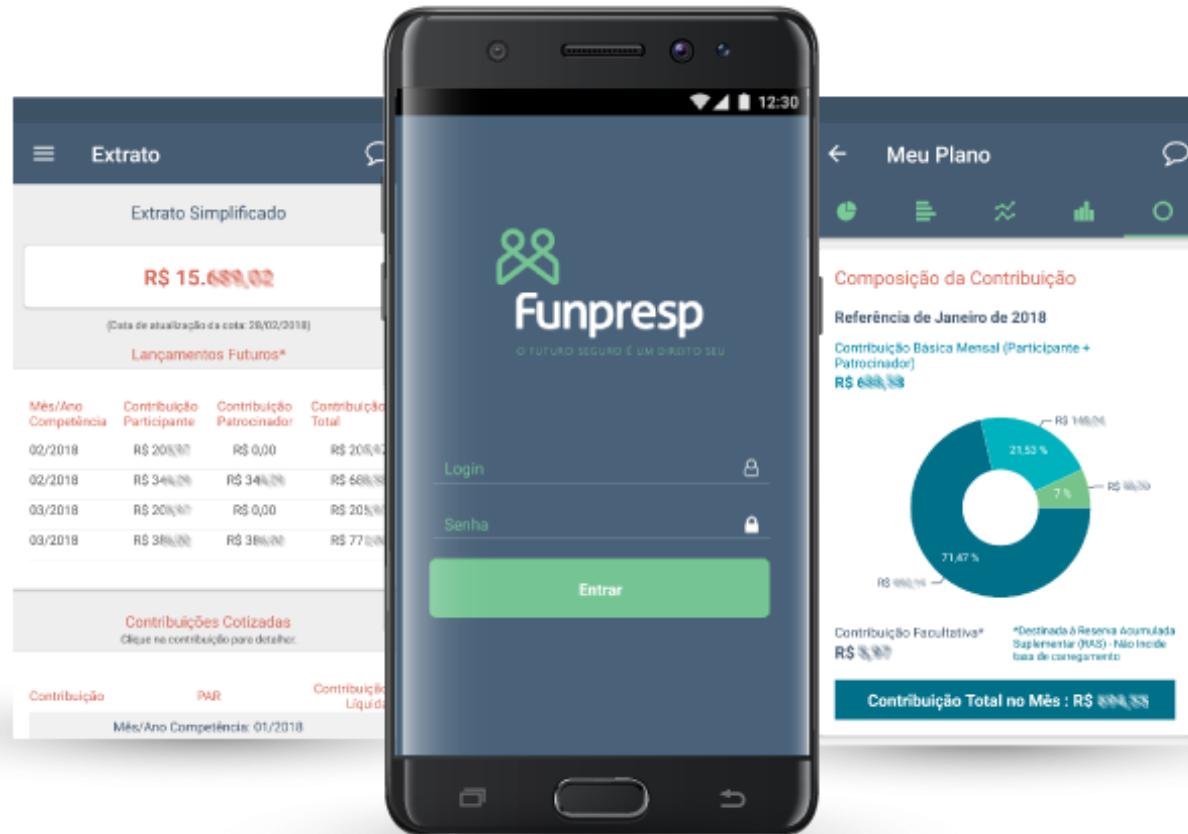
Extrato

Extrato Simplificado

R$ 15.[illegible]

(Data de atualização da cota: 28/02/2018)

Lançamentos Futuros*

| Mês/Ano Competência | Contribuição Participante | Contribuição Patrocinador | Contribuição Total |
|---|---|---|---|
| 02/2018 | R$ 20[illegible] | R$ 0,00 | R$ 20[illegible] |
| 02/2018 | R$ 34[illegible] | R$ 34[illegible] | R$ 68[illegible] |
| 03/2018 | R$ 20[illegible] | R$ 0,00 | R$ 20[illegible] |
| 03/2018 | R$ 38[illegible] | R$ 38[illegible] | R$ 77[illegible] |

Contribuições Cotizadas
Clique na contribuição para detalhar.

Contribuição PAR Contribuição Líquida

Mês/Ano Competência: 01/2018

12:30

Funpresp
O FUTURO SEGURO É UM DIREITO SEU

Login

Senha

Entrar

Meu Plano

Composição da Contribuição

Referência de Janeiro de 2018

Contribuição Básica Mensal (Participante + Patrocinador)
R$ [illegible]

R$ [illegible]
21,53 %
7 %
R$ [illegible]
71,47 %
R$ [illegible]

Contribuição Facultativa*
R$ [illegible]

*Destinada à Reserva Acumulada Suplementar (RAS) - Não incide taxa de carregamento

Contribuição Total no Mês : R$ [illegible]